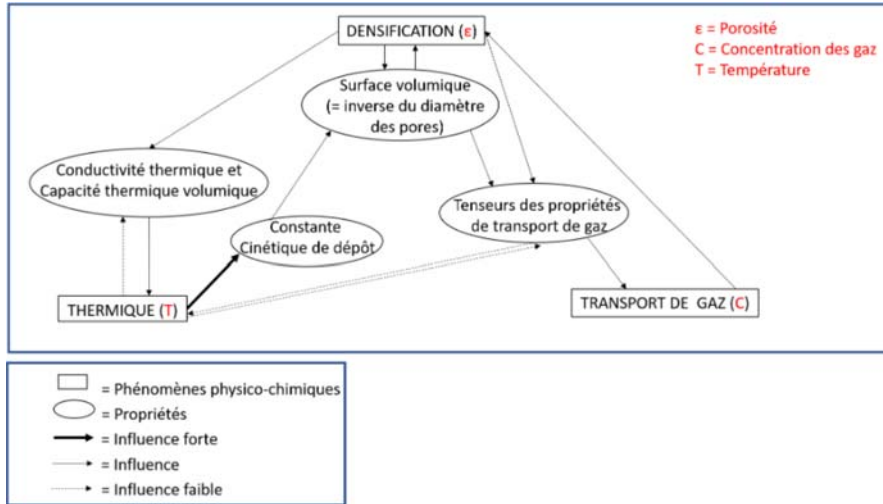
DENSIFICATION (ε)

ε = Porosité
C = Concentration des gaz
T = Température

Surface volumique (= inverse du diamètre des pores)

Conductivité thermique et Capacité thermique volumique

Constante Cinétique de dépôt

Tenseurs des propriétés de transport de gaz

THERMIQUE (T)

TRANSPORT DE GAZ (C)

= Phénomènes physico-chimiques
= Propriétés
= Influence forte
= Influence
= Influence faible